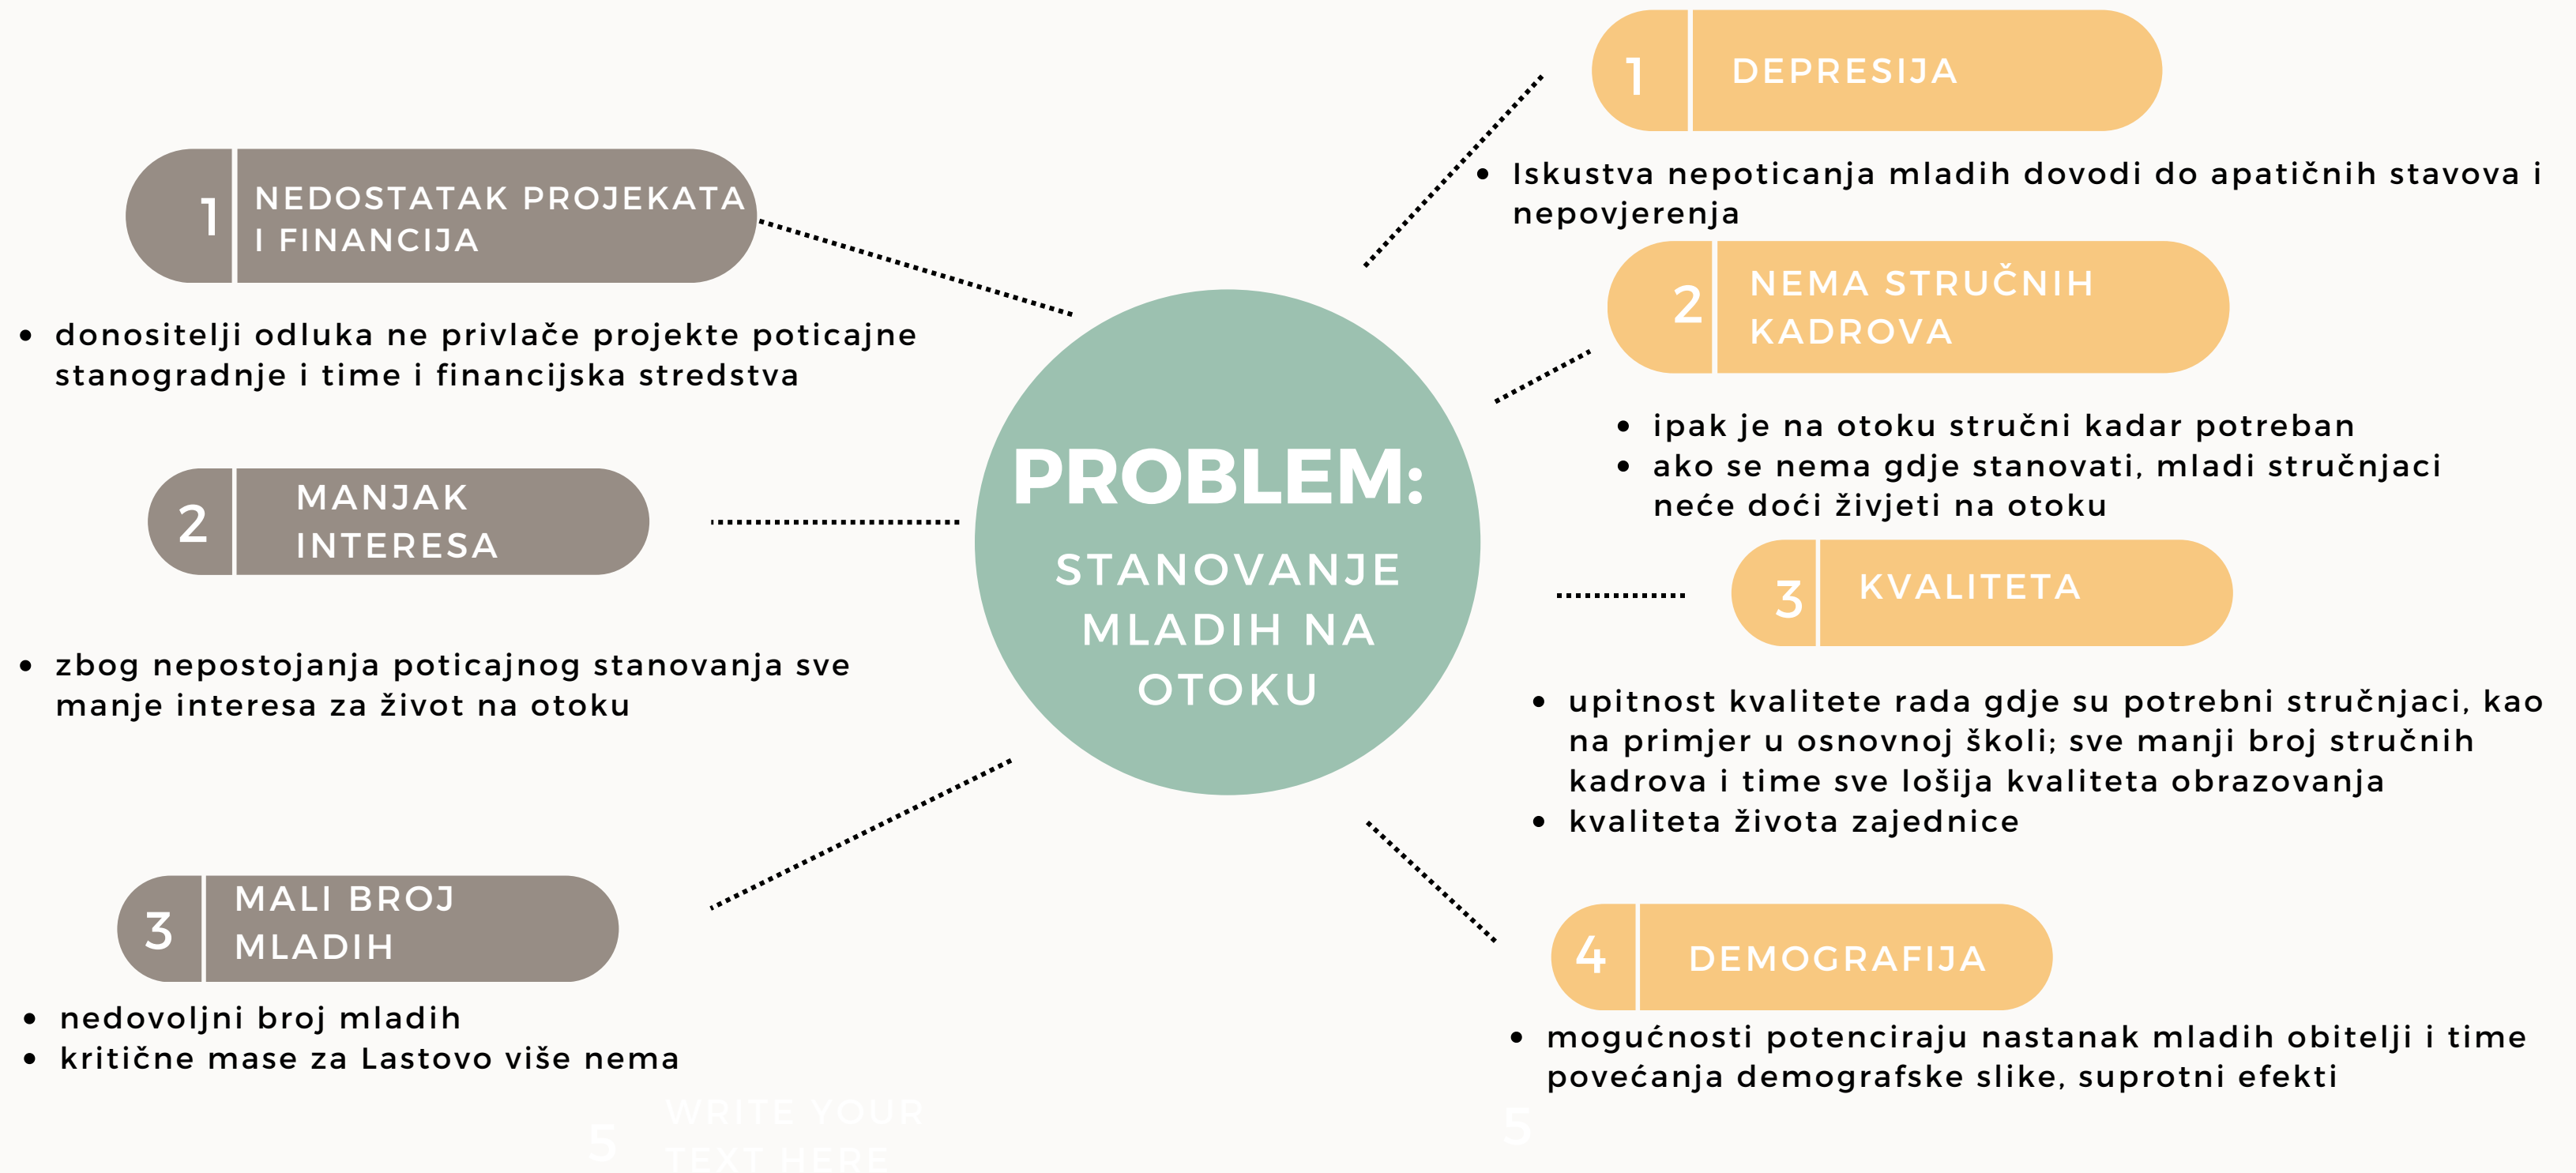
PROBLEM:
STANOVANJE MLADIH NA OTOKU

1 NEDOSTATAK PROJEKATA I FINANCIJA

• donositelji odluka ne privlače projekte poticajne stanogradnje i time i financijska stredstva

2 MANJAK INTERESA

• zbog nepostojanja poticajnog stanovanja sve manje interesa za život na otoku

3 MALI BROJ MLADIH

• nedovoljni broj mladih
• kritične mase za Lastovo više nema

5 WRITE YOUR TEXT HERE

1 DEPRESIJA

• Iskustva nepoticanja mladih dovodi do apatičnih stavova i nepovjerenja

2 NEMA STRUČNIH KADROVA

• ipak je na otoku stručni kadar potreban
• ako se nema gdje stanovati, mladi stručnjaci neće doći živjeti na otoku

3 KVALITETA

• upitnost kvalitete rada gdje su potrebni stručnjaci, kao na primjer u osnovnoj školi; sve manji broj stručnih kadrova i time sve lošija kvaliteta obrazovanja
• kvaliteta života zajednice

4 DEMOGRAFIJA

• mogućnosti potenciraju nastanak mladih obitelji i time povećanja demografske slike, suprotni efekti

5